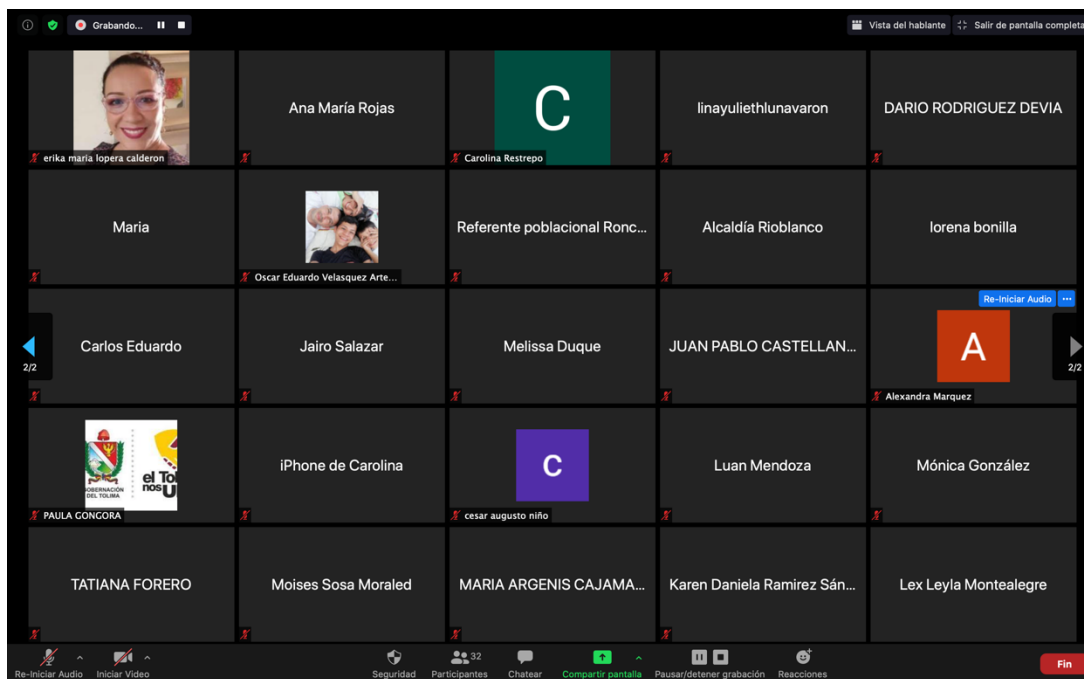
Grabando...

Vista del hablante   Salir de pantalla completa

erika maria lopera calderon

Ana María Rojas

C
Carolina Restrepo

linayuliethlunavaron

DARIO RODRIGUEZ DEVIA

Maria

Oscar Eduardo Velasquez Arte...

Referente poblacional Ronc...

Alcaldía Rioblanco

lorena bonilla

2/2

Carlos Eduardo

Jairo Salazar

Melissa Duque

JUAN PABLO CASTELLAN...

Re-Iniciar Audio

A
Alexandra Marquez

2/2

GOBERNACIÓN DEL TOLIMA
el To nos U
PAULA GONGORA

iPhone de Carolina

C
cesar augusto niño

Luan Mendoza

Mónica González

TATIANA FORERO

Moises Sosa Moraled

MARIA ARGENIS CAJAMA...

Karen Daniela Ramirez Sán...

Lex Leyla Montealegre

Re-Iniciar Audio   Iniciar Video   Seguridad   32 Participantes   Chatear   Compartir pantalla   Pausar/detener grabación   Reacciones   Fin